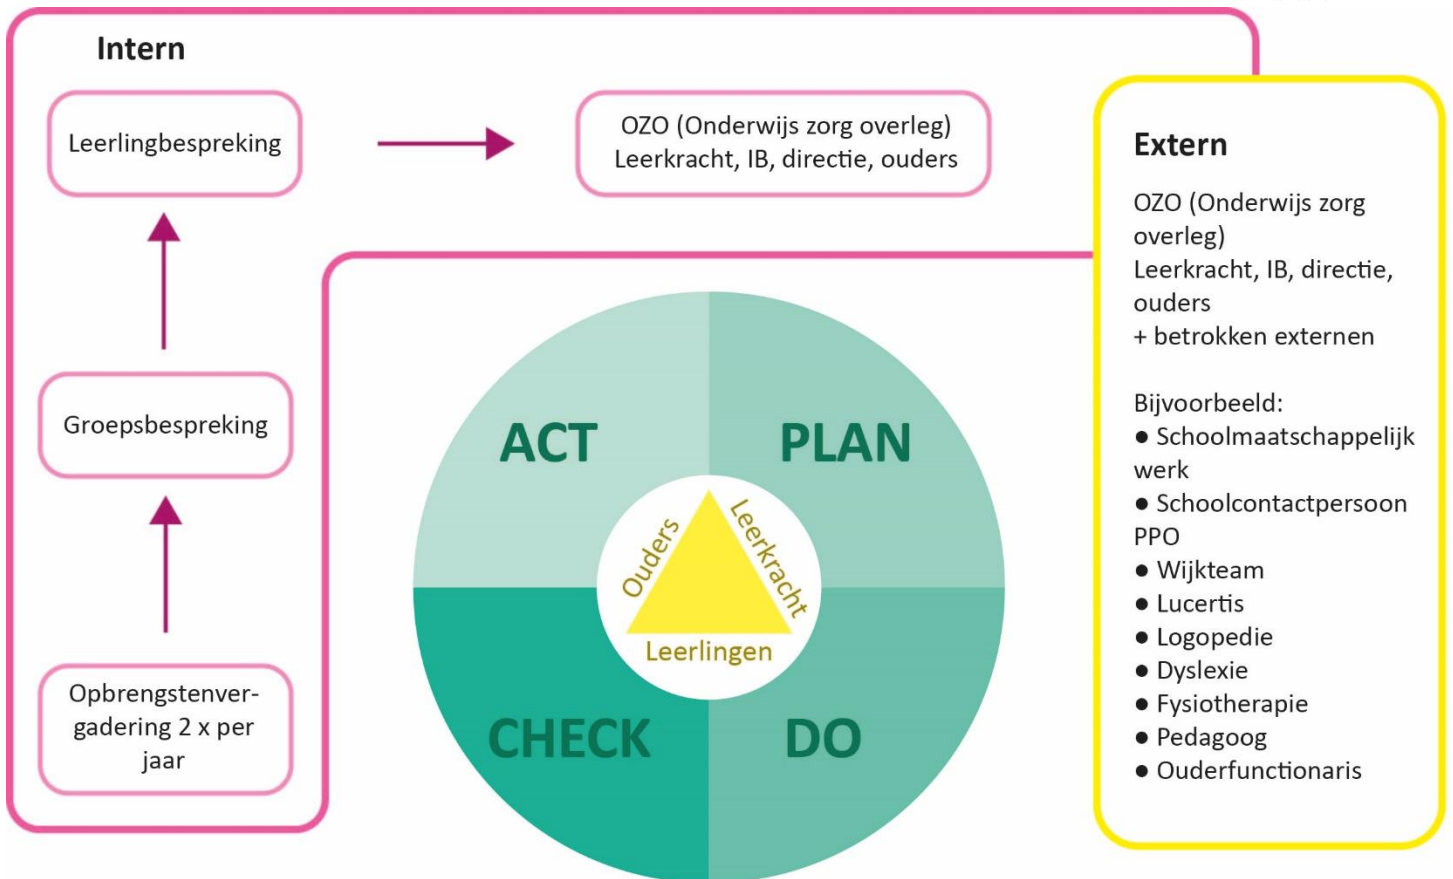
Intern

Leerlingbespreking

OZO (Onderwijs zorg overleg)
Leerkracht, IB, directie, ouders

Groepsbespreking

Opbrengstenvergadering 2 x per jaar

ACT

PLAN

CHECK

DO

Ouders

Leerkracht

Leerlingen

Extern

OZO (Onderwijs zorg overleg)
Leerkracht, IB, directie, ouders
+ betrokken externen

Bijvoorbeeld:
● Schoolmaatschappelijk werk
● Schoolcontactpersoon PPO
● Wijkteam
● Lucertis
● Logopedie
● Dyslexie
● Fysiotherapie
● Pedagoog
● Ouderfunctionaris